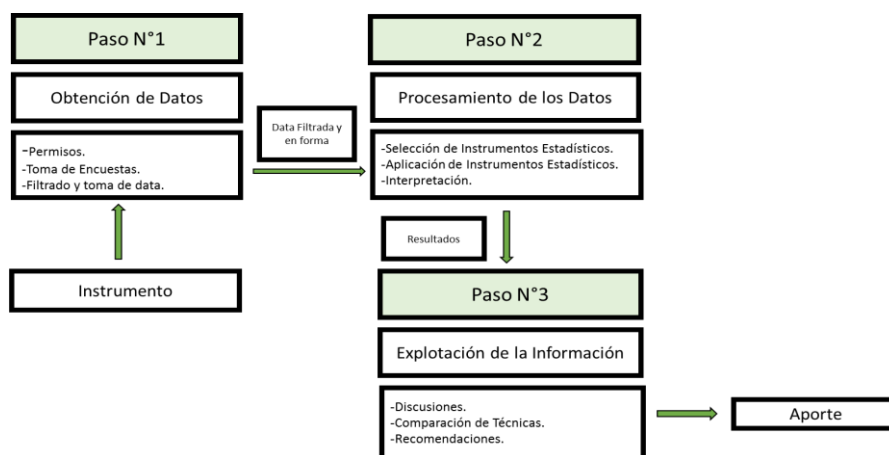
Paso N°1

Obtención de Datos

-Permisos.
-Toma de Encuestas.
-Filtrado y toma de data.

Instrumento

Data Filtrada y en forma

Paso N°2

Procesamiento de los Datos

-Selección de Instrumentos Estadísticos.
-Aplicación de Instrumentos Estadísticos.
-Interpretación.

Resultados

Paso N°3

Explotación de la Información

-Discusiones.
-Comparación de Técnicas.
-Recomendaciones.

Aporte